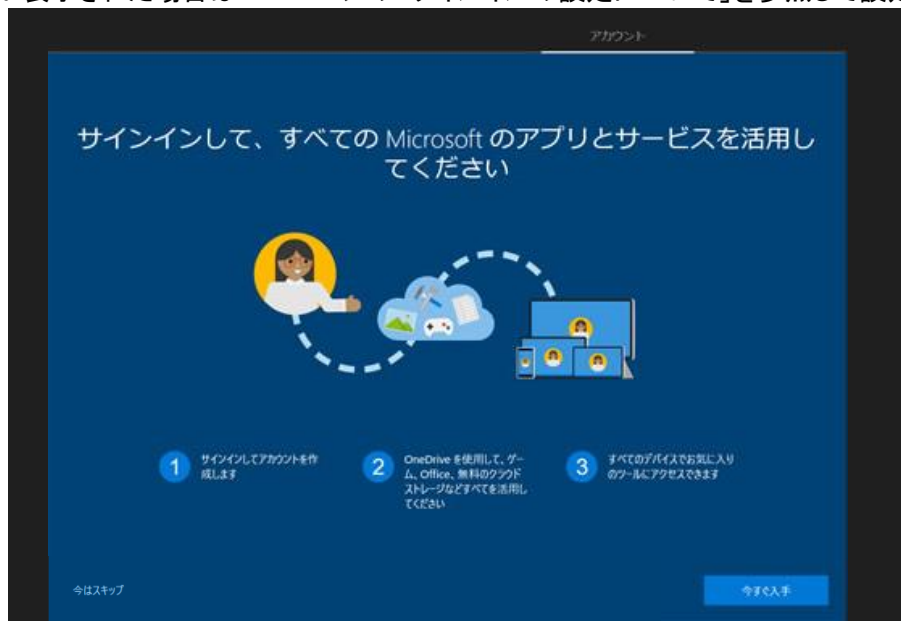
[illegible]

アカウント

サインインして、すべての Microsoft のアプリとサービスを活用してください

1 サインインしてアカウントを作成します

2 OneDrive を使用して、ゲーム、Office、無料のクラウドストレージなどすべてを活用してください

3 すべてのデバイスでお気に入りのツールにアクセスできます

今はスキップ

今すぐ入手